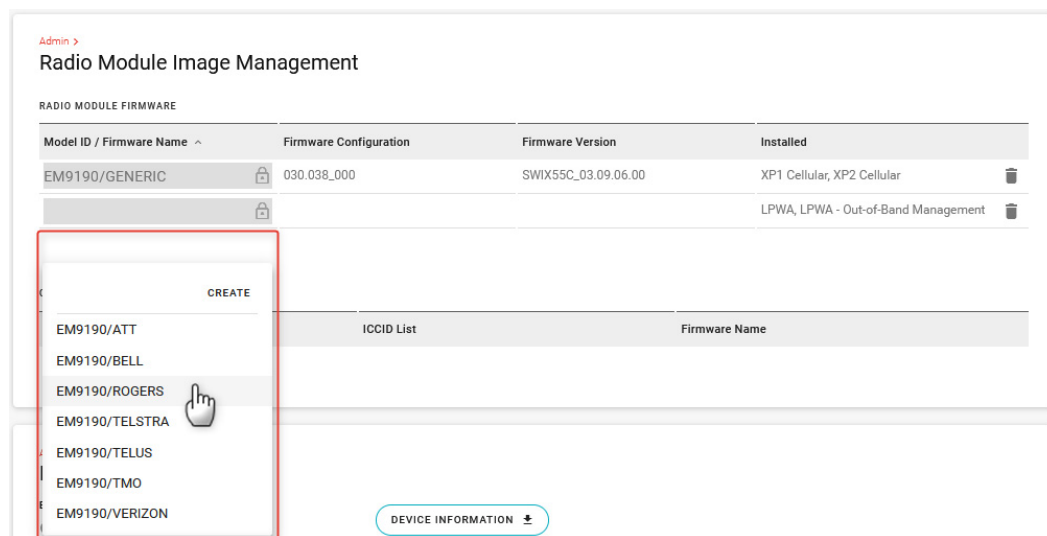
Admin >

Radio Module Image Management

RADIO MODULE FIRMWARE

| Model ID / Firmware Name ^ | Firmware Configuration | Firmware Version | Installed |
|---|---|---|---|
| EM9190/GENERIC | 030.038_000 | SWIX55C_03.09.06.00 | XP1 Cellular, XP2 Cellular |
| | | | LPWA, LPWA - Out-of-Band Management |

CREATE

EM9190/ATT
EM9190/BELL
EM9190/ROGERS
EM9190/TELSTRA
EM9190/TELUS
EM9190/TMO
EM9190/VERIZON

| | ICCID List | Firmware Name |
|---|---|---|

DEVICE INFORMATION